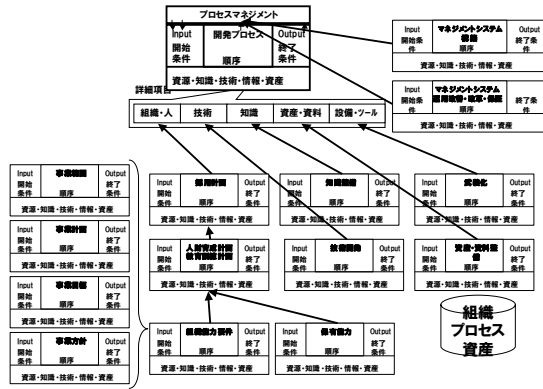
プロセスマネジメント

Input
開始
条件

開発プロセス
順序

Output
終了
条件

資源・知識・技術・情報・資産

Input
開始条件

マネジメントシステム
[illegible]
順序

Output
終了条件

資源・知識・技術・情報・資産

Input
開始条件

マネジメントシステム
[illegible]
順序

終了条件

資源・知識・技術・情報・資産

詳細項目

組織・人
技術
知識
資産・資料
設備・ツール

Input
開始
条件

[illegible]
順序

Output
終了
条件

資源・知識・技術・情報・資産

Input
開始
条件

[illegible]
順序

Output
終了
条件

資源・知識・技術・情報・資産

Input
開始
条件

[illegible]
順序

Output
終了
条件

資源・知識・技術・情報・資産

Input
開始
条件

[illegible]
順序

Output
終了
条件

資源・知識・技術・情報・資産

Input
開始
条件

採用計画
順序

Output
終了
条件

資源・知識・技術・情報・資産

Input
開始
条件

知識継承
順序

Output
終了
条件

資源・知識・技術・情報・資産

Input
開始
条件

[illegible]
順序

Output
終了
条件

資源・知識・技術・情報・資産

Input
開始
条件

人材育成計画
教育訓練計画
順序

Output
終了
条件

資源・知識・技術・情報・資産

Input
開始
条件

技術開発
順序

Output
終了
条件

資源・知識・技術・情報・資産

Input
開始
条件

資産・資料整備
順序

Output
終了
条件

資源・知識・技術・情報・資産

Input
開始
条件

組織能力評価
順序

Output
終了
条件

資源・知識・技術・情報・資産

Input
開始
条件

保有能力
順序

Output
終了
条件

資源・知識・技術・情報・資産

組織
プロセス
資産